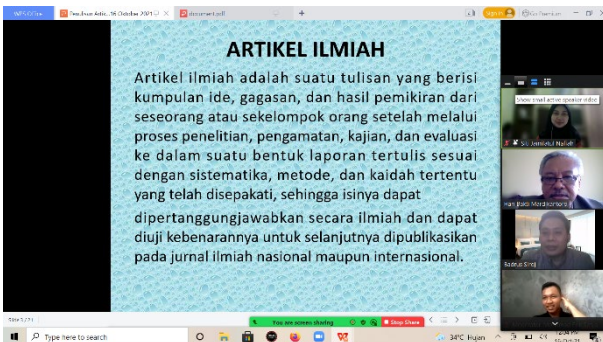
WPS Office
Teachuer Artik... 16 Oktober 2021 (1)
document.pdf
+
Sign in
ARTIKEL ILMIAH
Artikel ilmiah adalah suatu tulisan yang berisi kumpulan ide, gagasan, dan hasil pemikiran dari seseorang atau sekelompok orang setelah melalui proses penelitian, pengamatan, kajian, dan evaluasi ke dalam suatu bentuk laporan tertulis sesuai dengan sistematika, metode, dan kaidah tertentu yang telah disepakati, sehingga isinya dapat dipertanggungjawabkan secara ilmiah dan dapat diuji kebenarannya untuk selanjutnya dipublikasikan pada jurnal ilmiah nasional maupun internasional.
View: small active speaker video
Siti Jamilatul Nafiah
Ham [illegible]
Badrus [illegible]
You are screen sharing
Stop Share
Slide 1 / 11
Type here to search
34°C Hujan